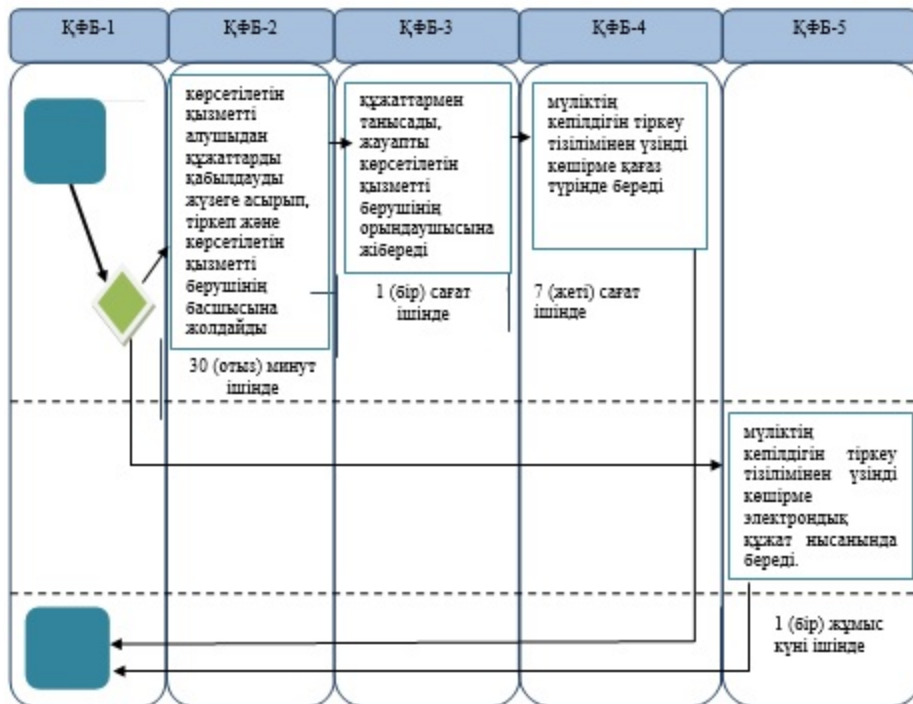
ҚФБ-1

ҚФБ-2

ҚФБ-3

ҚФБ-4

ҚФБ-5

көрсетілетін қызметті алушыдан құжаттарды қабылдауды жүзеге асырып, тіркеп және көрсетілетін қызметті берушінің басшысына жолдайды

30 (отыз) минут ішінде

құжаттармен танысады, жауапты көрсетілетін қызметті берушінің орындаушысына жібереді

1 (бір) сағат ішінде

мүліктің кепілдігін тіркеу тізілімінен үзінді көшірме қағаз түрінде береді

7 (жеті) сағат ішінде

мүліктің кепілдігін тіркеу тізілімінен үзінді көшірме электрондық құжат нысанында береді.

1 (бір) жұмыс күні ішінде